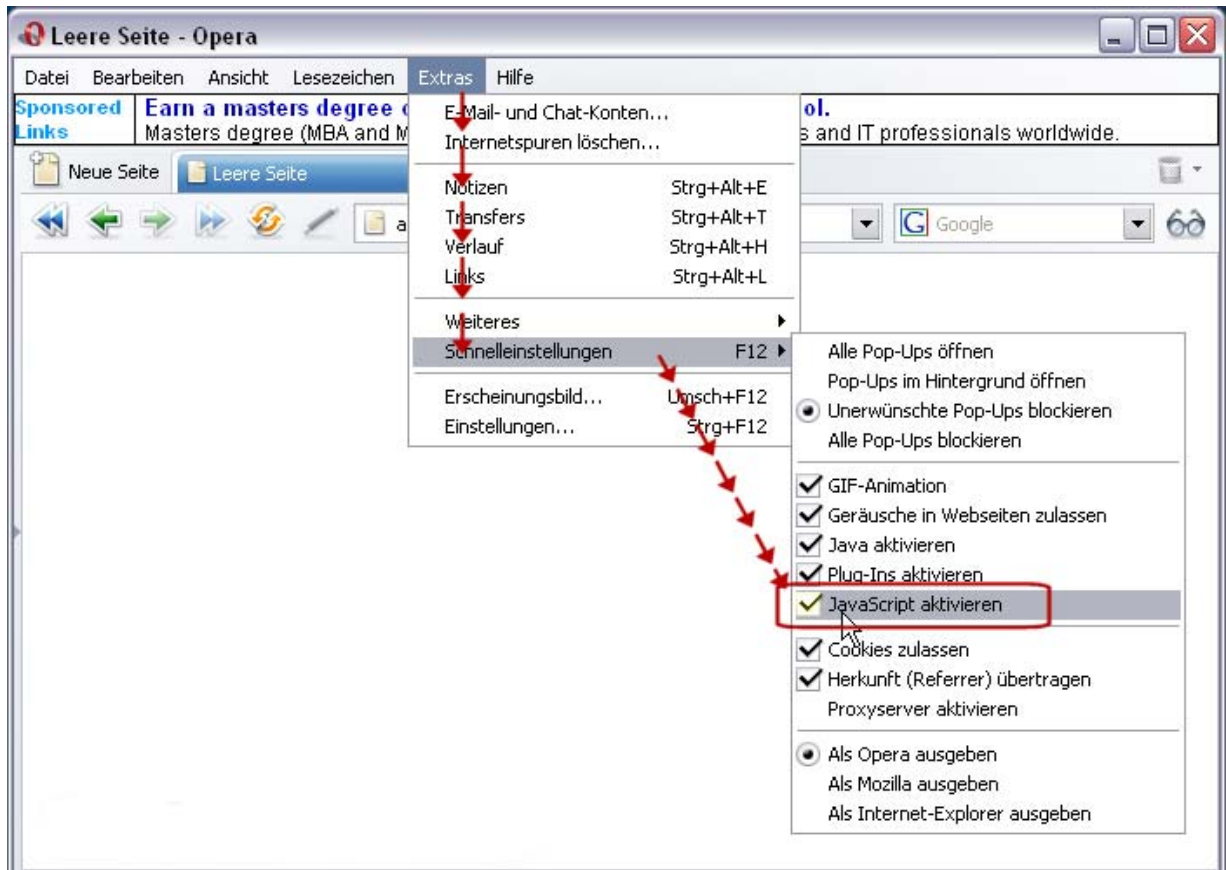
Leere Seite - Opera

Datei Bearbeiten Ansicht Lesezeichen Extras Hilfe

Sponsored Links

Earn a masters degree o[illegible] ol.
Masters degree (MBA and M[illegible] s and IT professionals worldwide.

Neue Seite

Leere Seite

a

Google

E-Mail- und Chat-Konten...
Internetspuren löschen...

Notizen Strg+Alt+E
Transfers Strg+Alt+T
Verlauf Strg+Alt+H
Links Strg+Alt+L

Weiteres
Schnelleinstellungen F12

Erscheinungsbild... Umsch+F12
Einstellungen... Strg+F12

Alle Pop-Ups öffnen
Pop-Ups im Hintergrund öffnen
Unerwünschte Pop-Ups blockieren
Alle Pop-Ups blockieren

GIF-Animation
Geräusche in Webseiten zulassen
Java aktivieren
Plug-Ins aktivieren
JavaScript aktivieren

Cookies zulassen
Herkunft (Referrer) übertragen
Proxyserver aktivieren

Als Opera ausgeben
Als Mozilla ausgeben
Als Internet-Explorer ausgeben